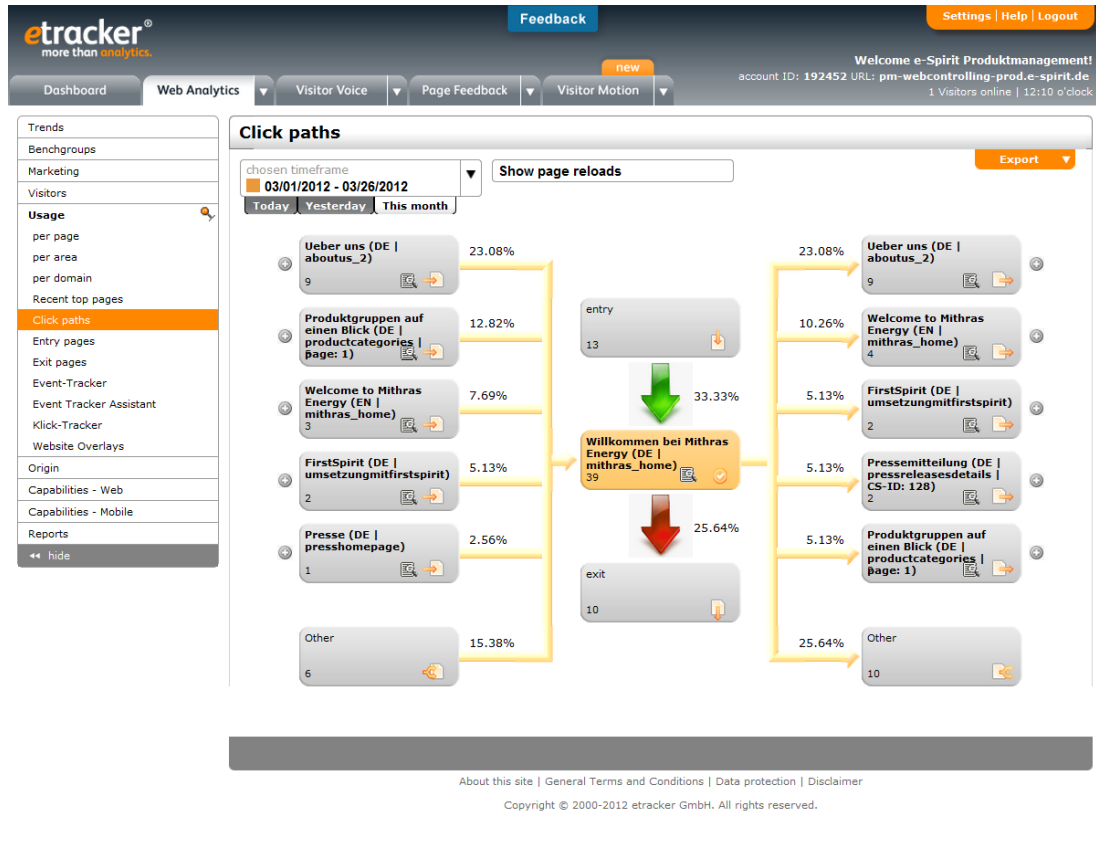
etracker®
more than analytics.

Feedback

Settings | Help | Logout

Welcome e-Spirit Produktmanagement!
account ID: 192452 URL: pm-webcontrolling-prod.e-spirit.de
1 Visitors online | 12:10 o'clock

Dashboard
Web Analytics
Visitor Voice
Page Feedback
new
Visitor Motion

Trends
Benchgroups
Marketing
Visitors
Usage
per page
per area
per domain
Recent top pages
Click paths
Entry pages
Exit pages
Event-Tracker
Event Tracker Assistant
Klick-Tracker
Website Overlays
Origin
Capabilities - Web
Capabilities - Mobile
Reports
hide

Click paths

chosen timeframe
03/01/2012 - 03/26/2012
Today
Yesterday
This month

Show page reloads

Export

Ueber uns (DE | aboutus_2)
9
23.08%

Produktgruppen auf einen Blick (DE | productcategories | page: 1)
12.82%

Welcome to Mithras Energy (EN | mithras_home)
3
7.69%

FirstSpirit (DE | umsetzungmitfirstspirit)
2
5.13%

Presse (DE | presshomepage)
1
2.56%

Other
6
15.38%

entry
13

33.33%

Willkommen bei Mithras Energy (DE | mithras_home)
39

25.64%

exit
10

23.08%
Ueber uns (DE | aboutus_2)
9

10.26%
Welcome to Mithras Energy (EN | mithras_home)
4

5.13%
FirstSpirit (DE | umsetzungmitfirstspirit)
2

5.13%
Pressemitteilung (DE | pressreleasesdetails | CS-ID: 128)
2

5.13%
Produktgruppen auf einen Blick (DE | productcategories | page: 1)

25.64%
Other
10

About this site | General Terms and Conditions | Data protection | Disclaimer

Copyright © 2000-2012 etracker GmbH. All rights reserved.